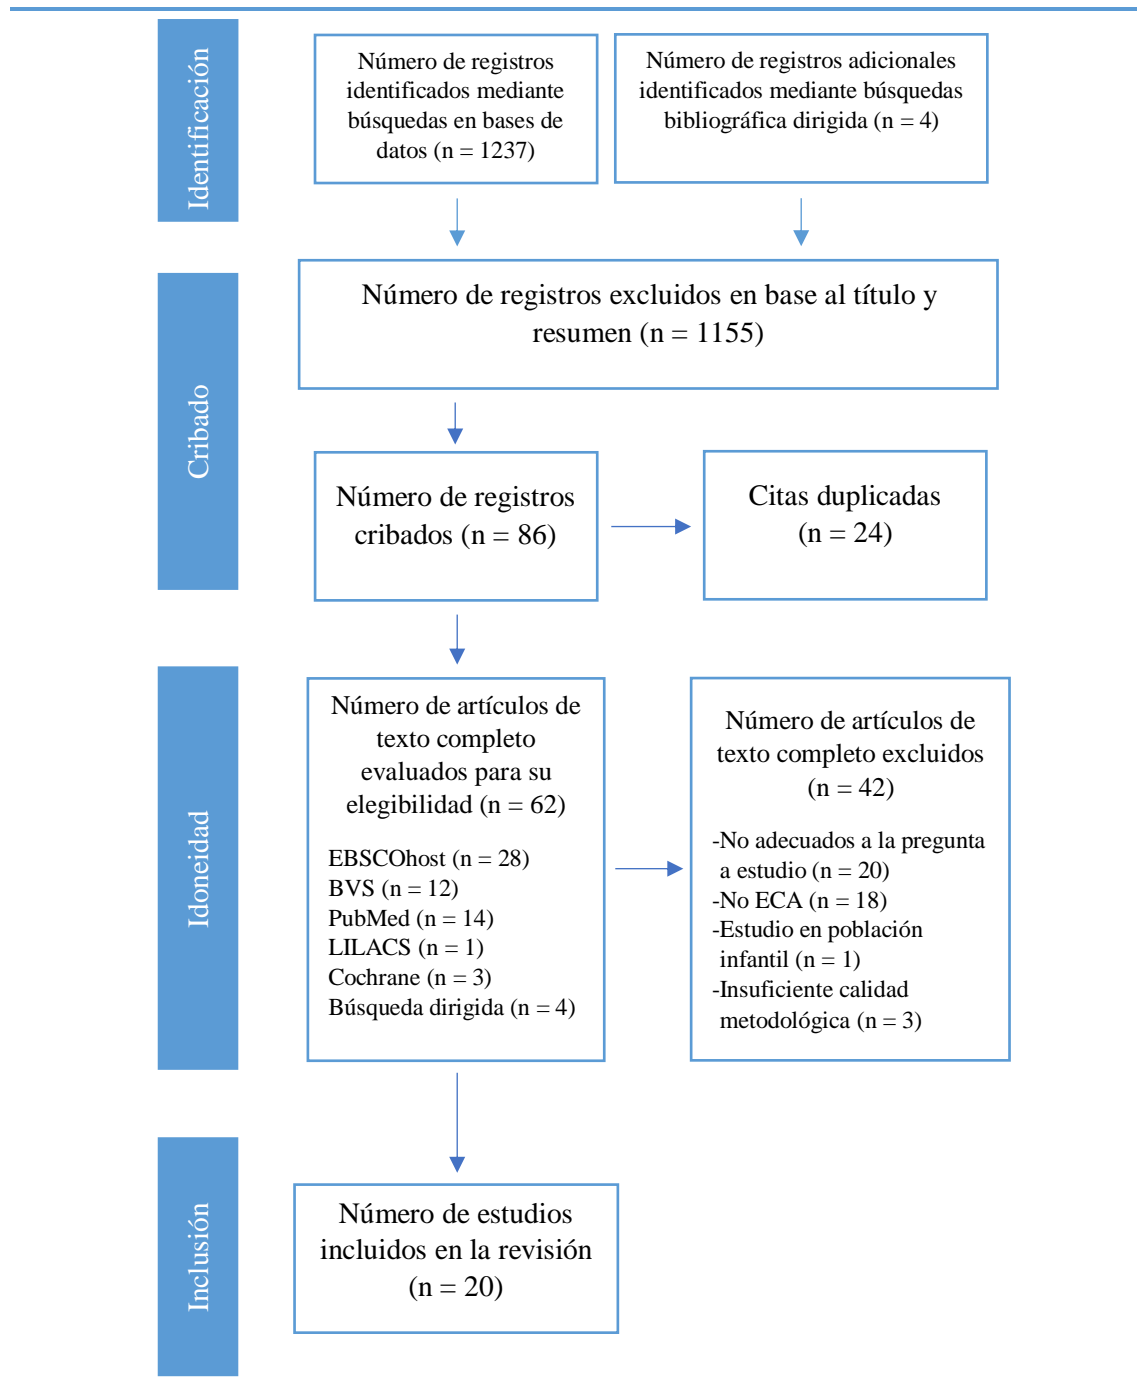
Identificación

Número de registros identificados mediante búsquedas en bases de datos (n = 1237)

Número de registros adicionales identificados mediante búsquedas bibliográfica dirigida (n = 4)

Cribado

Número de registros excluidos en base al título y resumen (n = 1155)

Número de registros cribados (n = 86)

Citas duplicadas (n = 24)

Idoneidad

Número de artículos de texto completo evaluados para su elegibilidad (n = 62)

EBSCOhost (n = 28)
BVS (n = 12)
PubMed (n = 14)
LILACS (n = 1)
Cochrane (n = 3)
Búsqueda dirigida (n = 4)

Número de artículos de texto completo excluidos (n = 42)

-No adecuados a la pregunta a estudio (n = 20)
-No ECA (n = 18)
-Estudio en población infantil (n = 1)
-Insuficiente calidad metodológica (n = 3)

Inclusión

Número de estudios incluidos en la revisión (n = 20)